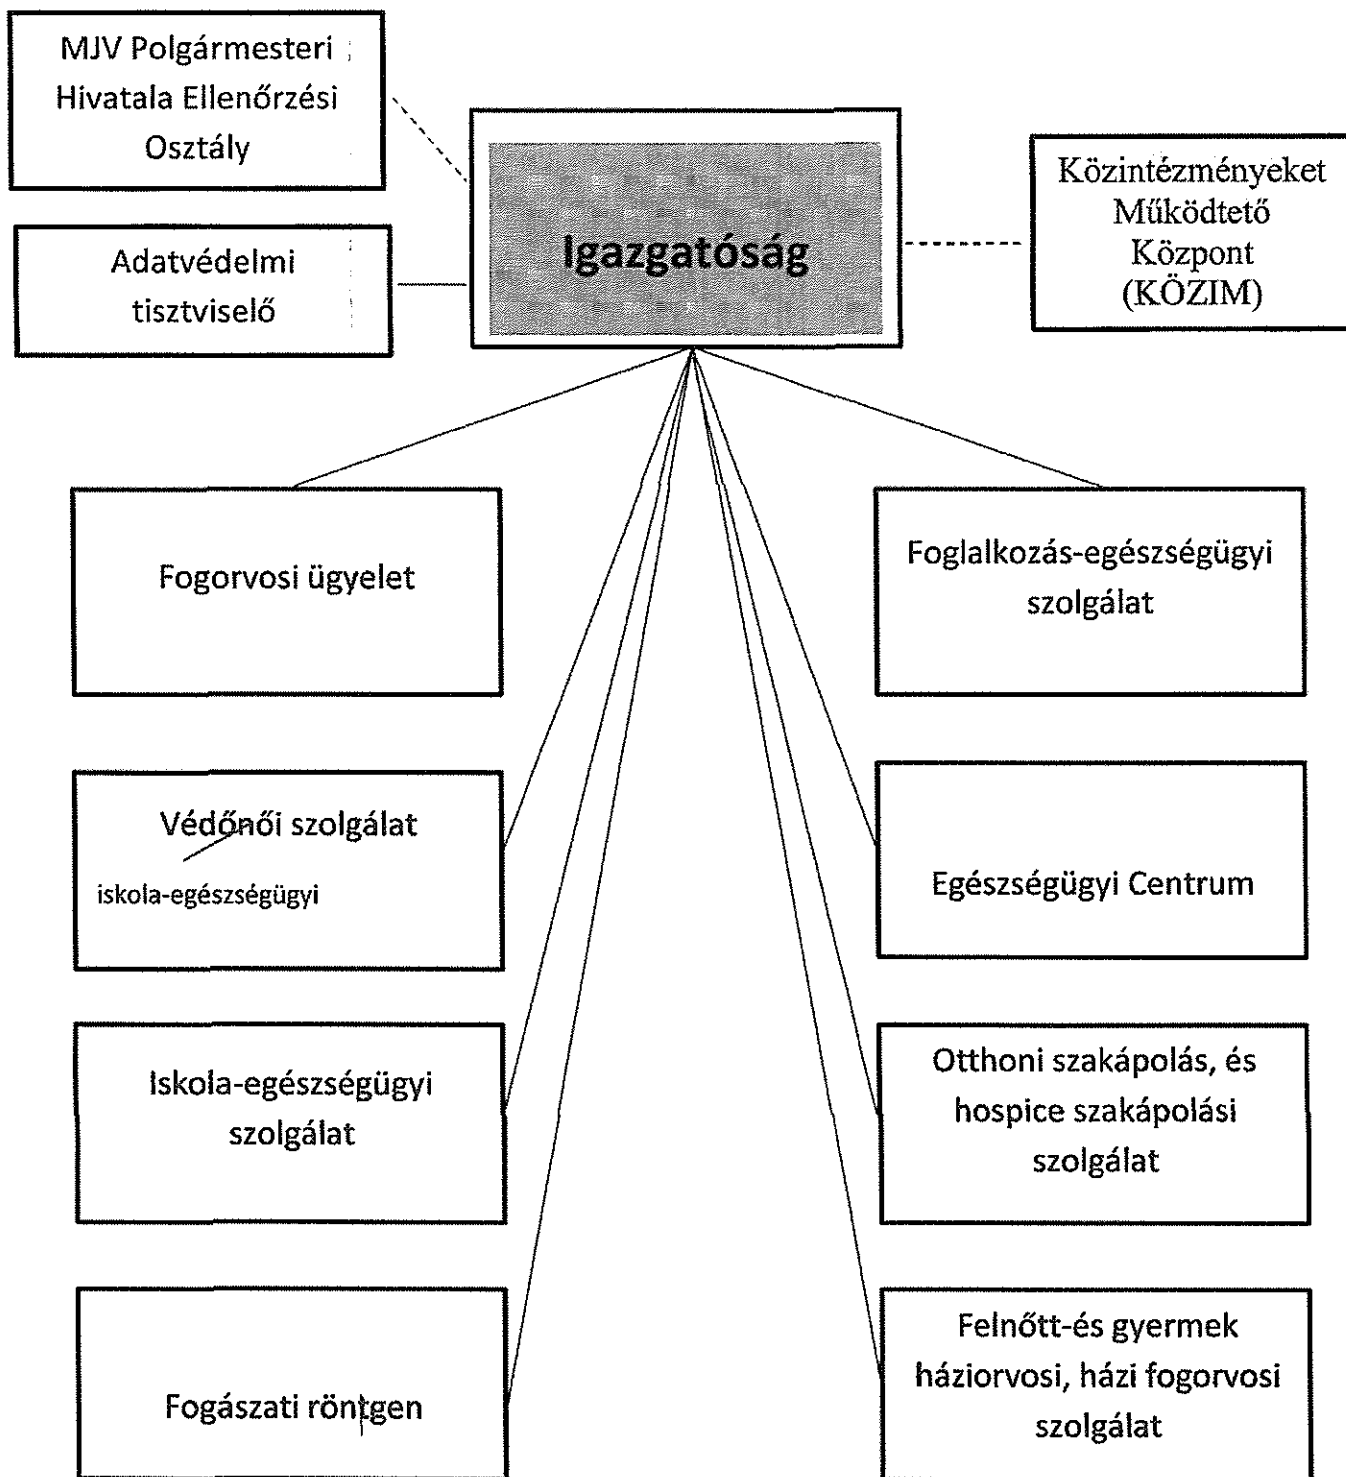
MJV Polgármesteri Hivatala Ellenőrzési Osztály

Adatvédelmi tisztviselő

Igazgatóság

Közintézményeket Működtető Központ (KÖZIM)

Fogorvosi ügyelet

Foglalkozás-egészségügyi szolgálat

Védőnői szolgálat
iskola-egészségügyi

Egészségügyi Centrum

Iskola-egészségügyi szolgálat

Otthoni szakápolás, és hospice szakápolási szolgálat

Fogászati röntgen

Felnőtt-és gyermek háziorvosi, házi fogorvosi szolgálat